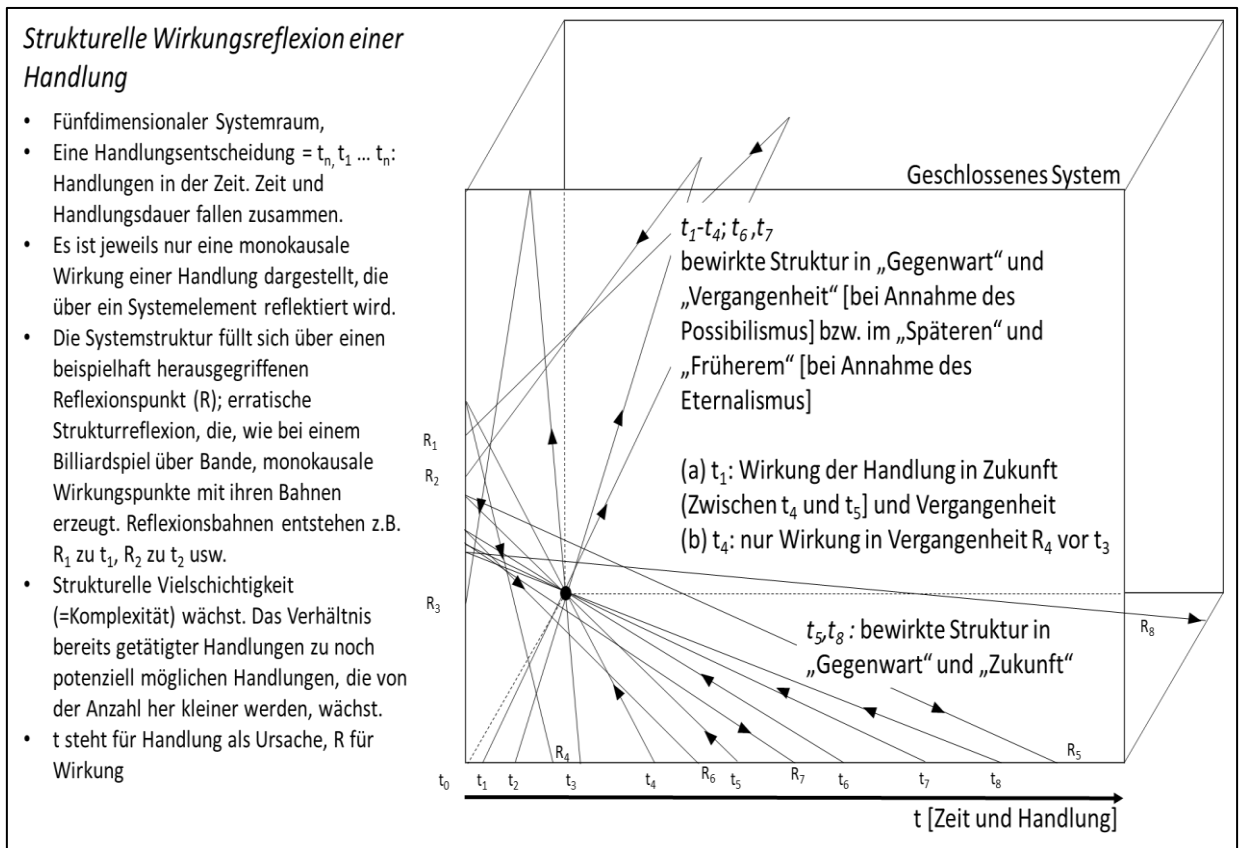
*Strukturelle Wirkungsreflexion einer Handlung*

- Fünfdimensionaler Systemraum,
- Eine Handlungsentscheidung = $t_n$, $t_1$ … $t_n$: Handlungen in der Zeit. Zeit und Handlungsdauer fallen zusammen.
- Es ist jeweils nur eine monokausale Wirkung einer Handlung dargestellt, die über ein Systemelement reflektiert wird.
- Die Systemstruktur füllt sich über einen beispielhaft herausgegriffenen Reflexionspunkt (R); erratische Strukturreflexion, die, wie bei einem Billiardspiel über Bande, monokausale Wirkungspunkte mit ihren Bahnen erzeugt. Reflexionsbahnen entstehen z.B. $R_1$ zu $t_1$, $R_2$ zu $t_2$ usw.
- Strukturelle Vielschichtigkeit (=Komplexität) wächst. Das Verhältnis bereits getätigter Handlungen zu noch potenziell möglichen Handlungen, die von der Anzahl her kleiner werden, wächst.
- t steht für Handlung als Ursache, R für Wirkung

Geschlossenes System

*$t_1$-$t_4$; $t_6$ ,$t_7$*
bewirkte Struktur in „Gegenwart“ und „Vergangenheit“ [bei Annahme des Possibilismus] bzw. im „Späteren“ und „Früherem“ [bei Annahme des Eternalismus]

(a) $t_1$: Wirkung der Handlung in Zukunft (Zwischen $t_4$ und $t_5$] und Vergangenheit
(b) $t_4$: nur Wirkung in Vergangenheit $R_4$ vor $t_3$

$R_1$
$R_2$
$R_3$

*$t_5$,$t_8$ :* bewirkte Struktur in „Gegenwart“ und „Zukunft“

$R_8$

$R_4$ $R_6$ $R_7$ $R_5$

$t_0$ $t_1$ $t_2$ $t_3$ $t_4$ $t_5$ $t_6$ $t_7$ $t_8$

t [Zeit und Handlung]